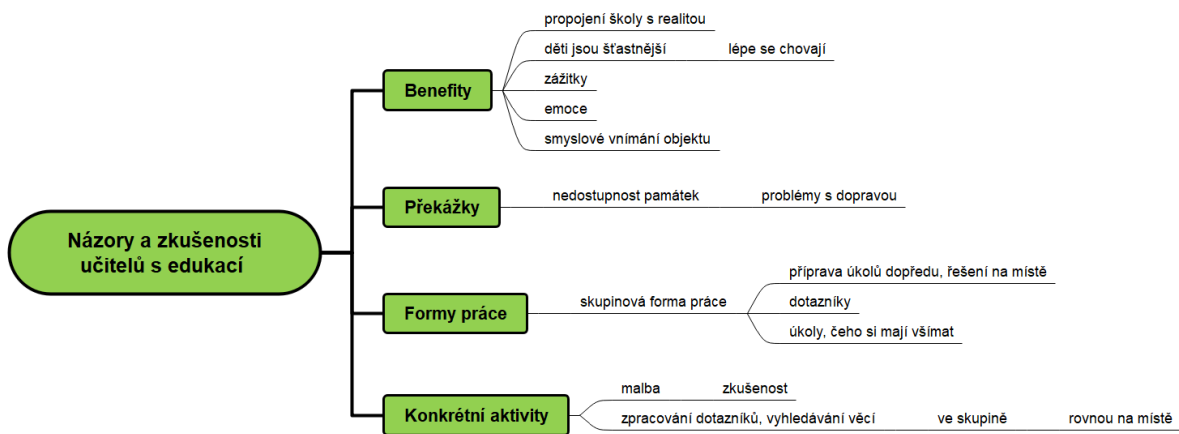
Názory a zkušenosti učitelů s edukací

Benefity
propojení školy s realitou
děti jsou šťastnější
lépe se chovají
zážitky
emoce
smyslové vnímání objektu

Překážky
nedostupnost památek
problémy s dopravou

Formy práce
skupinová forma práce
příprava úkolů dopředu, řešení na místě
dotazníky
úkoly, čeho si mají všímat

Konkrétní aktivity
malba
zkušenost
zpracování dotazníků, vyhledávání věcí
ve skupině
rovnou na místě